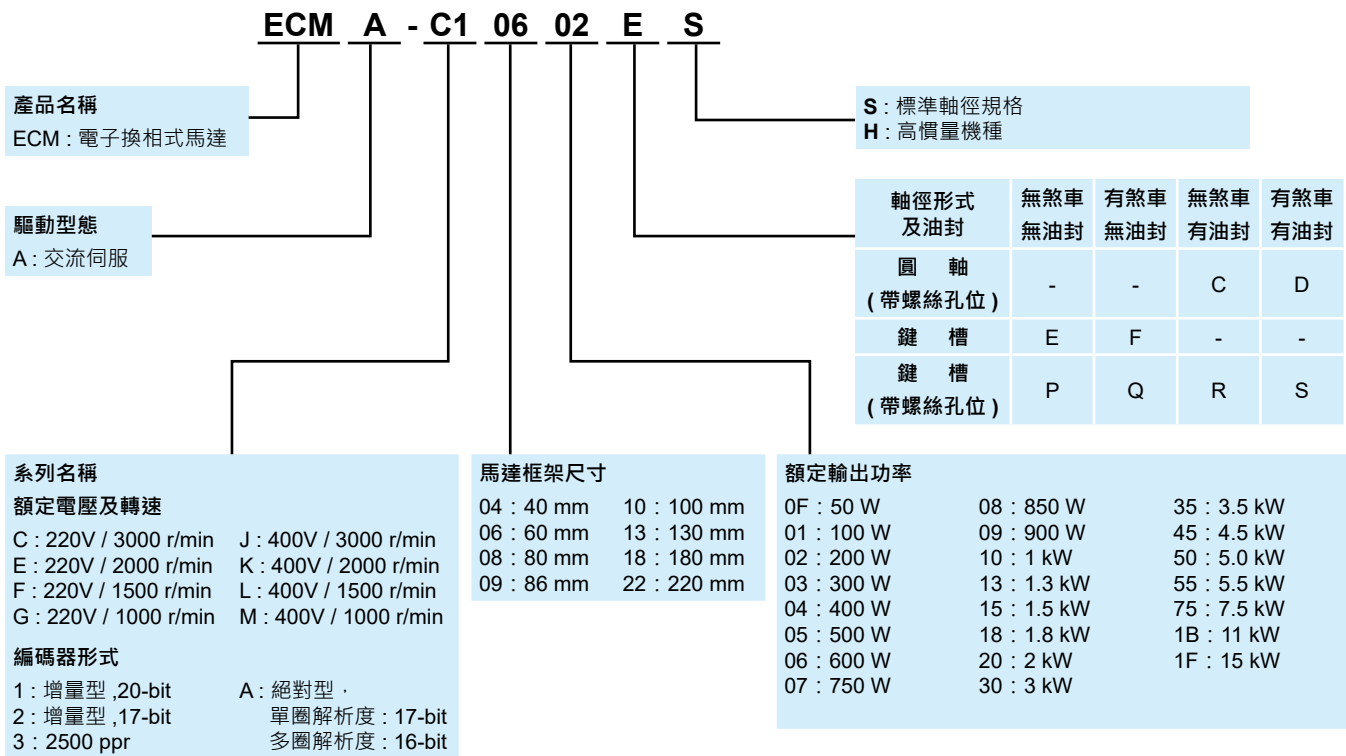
ECM A - C1 06 02 E S

產品名稱
ECM : 電子換相式馬達

驅動型態
A : 交流伺服

S : 標準軸徑規格
H : 高慣量機種

| 軸徑形式及油封 | 無煞車無油封 | 有煞車無油封 | 無煞車有油封 | 有煞車有油封 |
|---|---|---|---|---|
| 圓　軸 (帶螺絲孔位) | - | - | C | D |
| 鍵　槽 | E | F | - | - |
| 鍵　槽 (帶螺絲孔位) | P | Q | R | S |

系列名稱
額定電壓及轉速
C : 220V / 3000 r/min
E : 220V / 2000 r/min
F : 220V / 1500 r/min
G : 220V / 1000 r/min

J : 400V / 3000 r/min
K : 400V / 2000 r/min
L : 400V / 1500 r/min
M : 400V / 1000 r/min

編碼器形式
1 : 增量型 ,20-bit
2 : 增量型 ,17-bit
3 : 2500 ppr

A : 絕對型，
單圈解析度 : 17-bit
多圈解析度 : 16-bit

馬達框架尺寸
04 : 40 mm
06 : 60 mm
08 : 80 mm
09 : 86 mm

10 : 100 mm
13 : 130 mm
18 : 180 mm
22 : 220 mm

額定輸出功率
0F : 50 W
01 : 100 W
02 : 200 W
03 : 300 W
04 : 400 W
05 : 500 W
06 : 600 W
07 : 750 W

08 : 850 W
09 : 900 W
10 : 1 kW
13 : 1.3 kW
15 : 1.5 kW
18 : 1.8 kW
20 : 2 kW
30 : 3 kW

35 : 3.5 kW
45 : 4.5 kW
50 : 5.0 kW
55 : 5.5 kW
75 : 7.5 kW
1B : 11 kW
1F : 15 kW